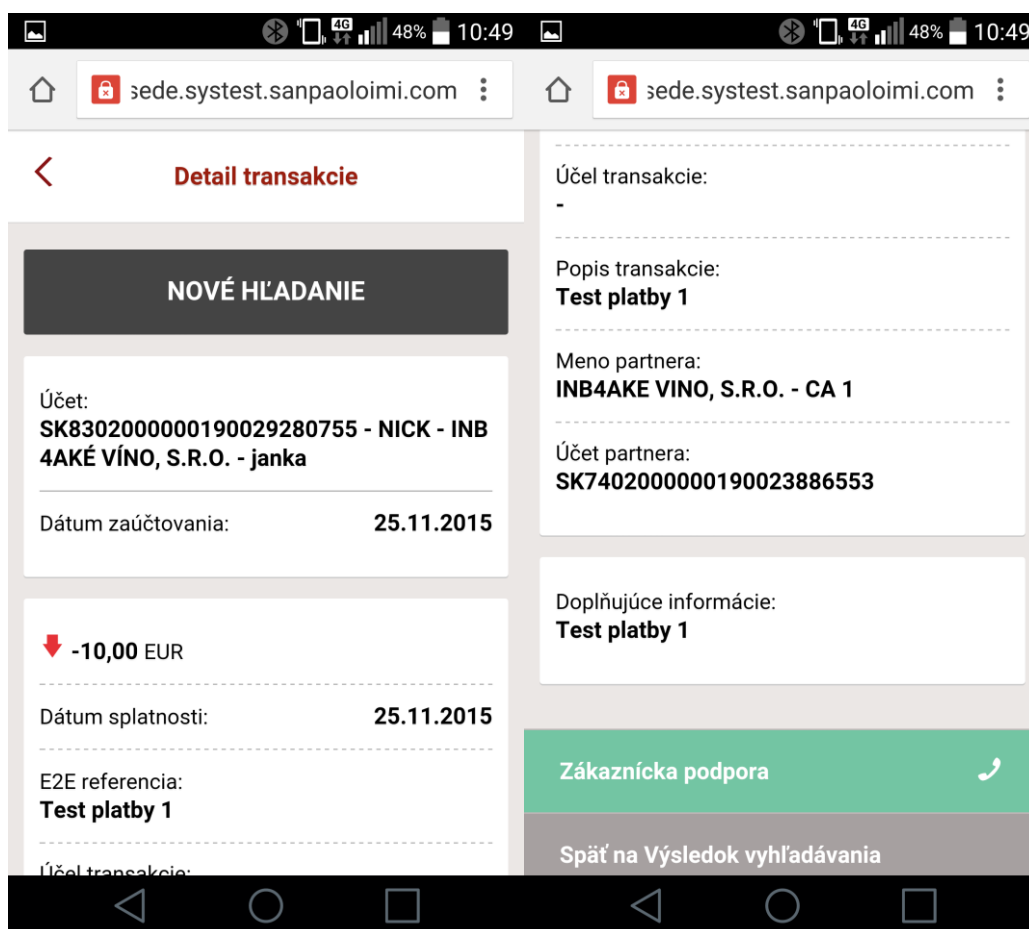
4G 48% 10:49

sede.systest.sanpaoloimi.com

<

Detail transakcie

NOVÉ HĽADANIE

Účet:
SK8302000000190029280755 - NICK - INB 4AKÉ VÍNO, S.R.O. - janka

Dátum zaúčtovania: 25.11.2015

-10,00 EUR

Dátum splatnosti: 25.11.2015

E2E referencia:
Test platby 1

Účel transakcie:

4G 48% 10:49

sede.systest.sanpaoloimi.com

Účel transakcie:
-

Popis transakcie:
Test platby 1

Meno partnera:
INB4AKE VINO, S.R.O. - CA 1

Účet partnera:
SK7402000000190023886553

Doplňujúce informácie:
Test platby 1

Zákaznícka podpora

Späť na Výsledok vyhľadávania